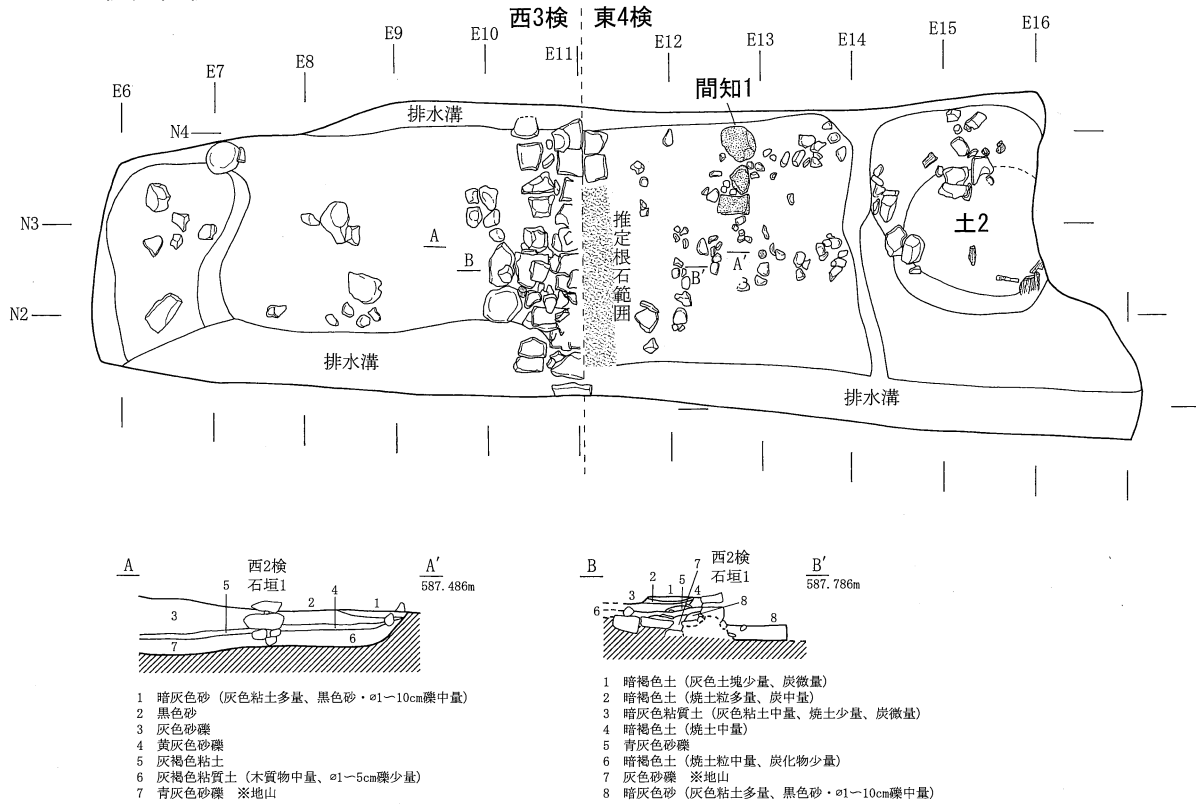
西3検 東4検

E6 E7 E8 E9 E10 E11 E12 E13 E14 E15 E16

N4

N3

N2

排水溝

間知1

推定根石範囲

A

B

A′

B′

土2

排水溝

排水溝

A 西2検 石垣1 A′ 587.486m

5 4 3 2 1 7 6

B 西2検 石垣1 B′ 587.786m

7 2 1 5 4 3 6 8 8

1 暗灰色砂（灰色粘土多量、黒色砂・ø1－10cm礫中量）
2 黒色砂
3 灰色砂礫
4 黄灰色砂礫
5 灰褐色粘土
6 灰褐色粘質土（木質物中量、ø1－5cm礫少量）
7 青灰色砂礫 ※地山

1 暗褐色土（灰色土塊少量、炭微量）
2 暗褐色土（焼土粒多量、炭中量）
3 暗灰色粘質土（灰色粘土中量、焼土少量、炭微量）
4 暗褐色土（焼土中量）
5 青灰色砂礫
6 暗褐色土（焼土粒中量、炭化物少量）
7 灰色砂礫 ※地山
8 暗灰色砂（灰色粘土多量、黒色砂・ø1－10cm礫中量）